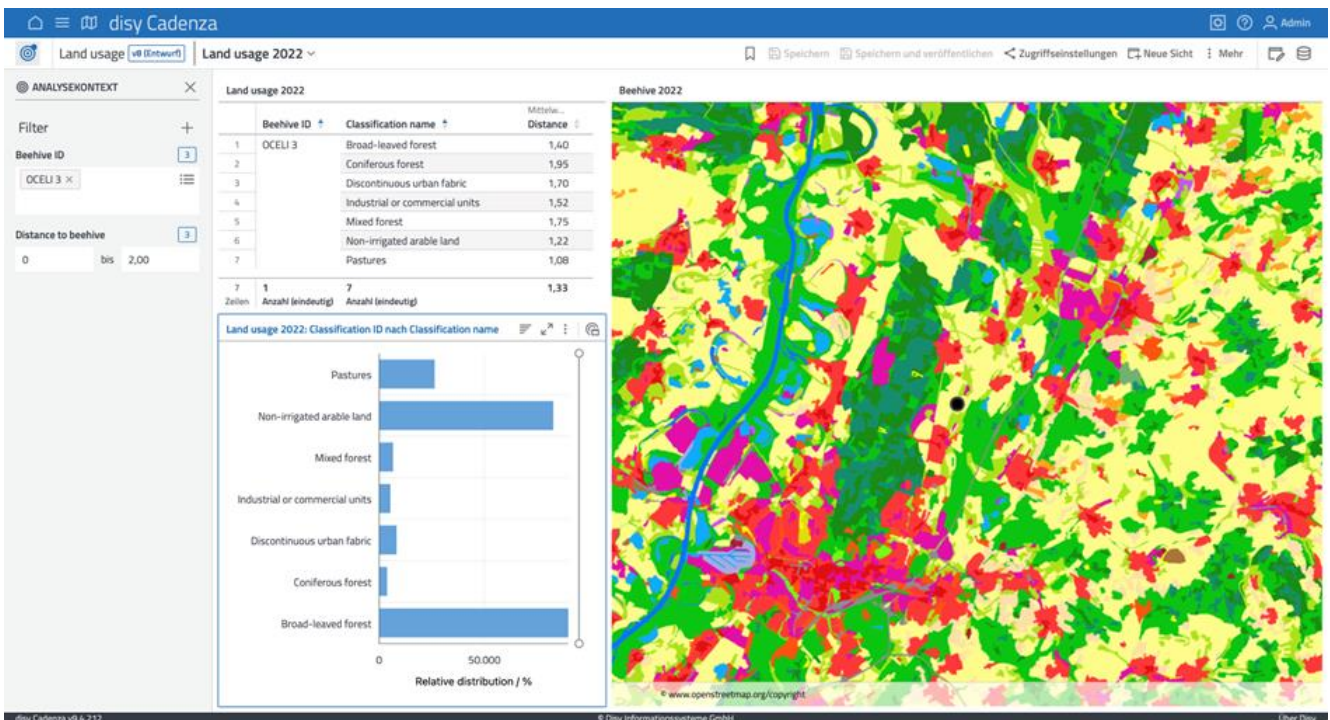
disy Cadenza

Admin

Land usage v8 (Entwurf) Land usage 2022

Speichern Speichern und veröffentlichen Zugriffseinstellungen Neue Sicht Mehr

ANALYSEKONTEXT

Filter

Beehive ID 3

OCELI 3 ×

Distance to beehive 3

0 bis 2,00

Land usage 2022

| | Beehive ID | Classification name | Mittelw... Distance |
|---|---|---|---|
| 1 | OCELI 3 | Broad-leaved forest | 1,40 |
| 2 | | Coniferous forest | 1,95 |
| 3 | | Discontinuous urban fabric | 1,70 |
| 4 | | Industrial or commercial units | 1,52 |
| 5 | | Mixed forest | 1,75 |
| 6 | | Non-irrigated arable land | 1,22 |
| 7 | | Pastures | 1,08 |
| 7 Zeilen | 1 Anzahl (eindeutig) | 7 Anzahl (eindeutig) | 1,33 |

Land usage 2022: Classification ID nach Classification name

Pastures

Non-irrigated arable land

Mixed forest

Industrial or commercial units

Discontinuous urban fabric

Coniferous forest

Broad-leaved forest

0 50.000

Relative distribution / %

Beehive 2022

© www.openstreetmap.org/copyright

disy Cadenza v9.4.212

© Disy Informationssysteme GmbH

Über Disy